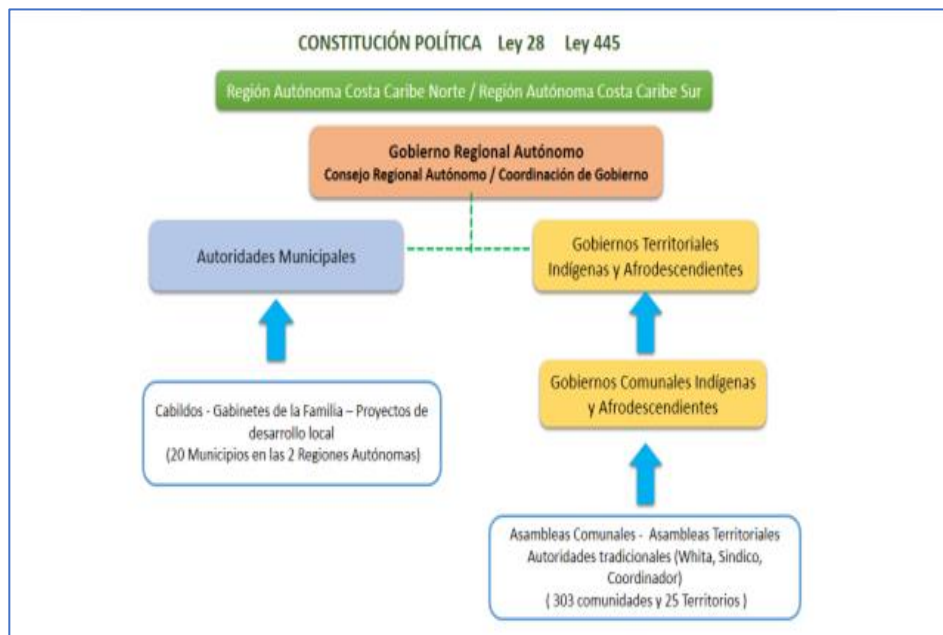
CONSTITUCIÓN POLÍTICA Ley 28 Ley 445

Región Autónoma Costa Caribe Norte / Región Autónoma Costa Caribe Sur

Gobierno Regional Autónomo
Consejo Regional Autónomo / Coordinación de Gobierno

Autoridades Municipales

Gobiernos Territoriales Indígenas y Afrodescendientes

Cabildos - Gabinetes de la Familia – Proyectos de desarrollo local
(20 Municipios en las 2 Regiones Autónomas)

Gobiernos Comunales Indígenas y Afrodescendientes

Asambleas Comunales - Asambleas Territoriales
Autoridades tradicionales (Whita, Sindico, Coordinador)
( 303 comunidades y 25 Territorios )